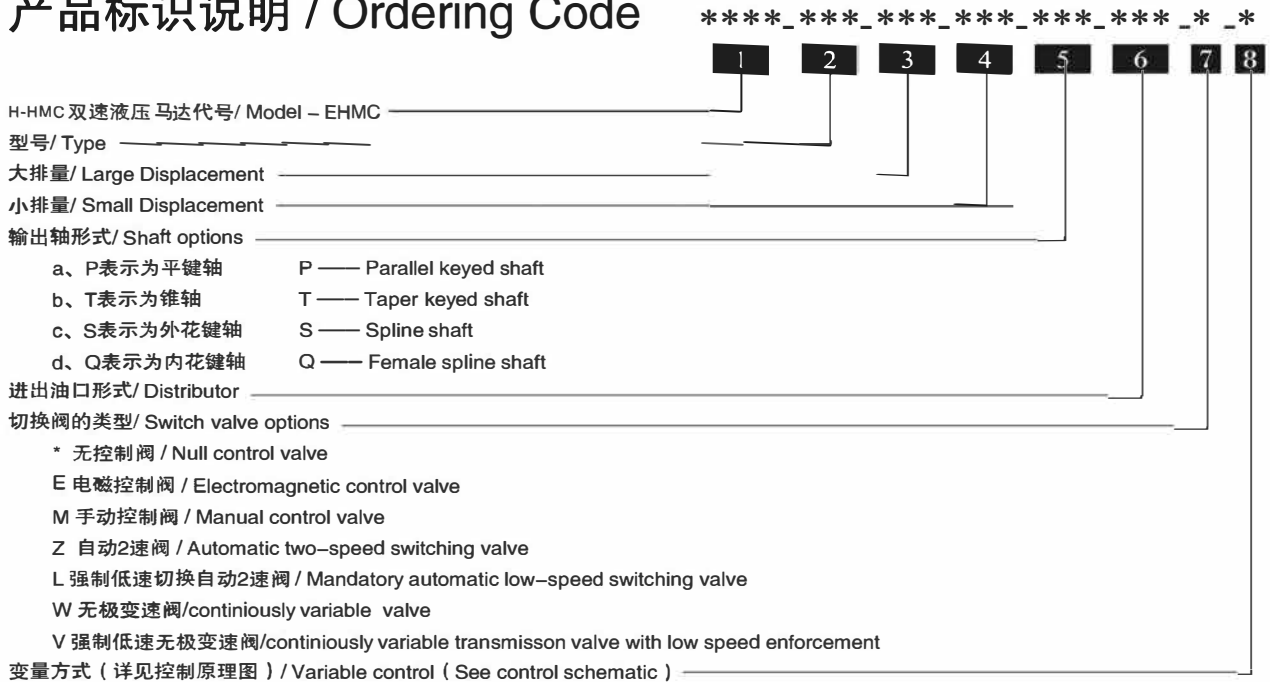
产品标识说明 / Ordering Code

****-***-***-***-***-*** -* -*

1 2 3 4 5 6 7 8

H-HMC 双速液压马达代号/ Model – EHMC

型号/ Type

大排量/ Large Displacement

小排量/ Small Displacement

输出轴形式/ Shaft options

a、P表示为平键轴 P —— Parallel keyed shaft

b、T表示为锥轴 T —— Taper keyed shaft

c、S表示为外花键轴 S —— Spline shaft

d、Q表示为内花键轴 Q —— Female spline shaft

进出油口形式/ Distributor

切换阀的类型/ Switch valve options

* 无控制阀 / Null control valve

E 电磁控制阀 / Electromagnetic control valve

M 手动控制阀 / Manual control valve

Z 自动2速阀 / Automatic two-speed switching valve

L 强制低速切换自动2速阀 / Mandatory automatic low-speed switching valve

W 无极变速阀/continiously variable valve

V 强制低速无极变速阀/continiously variable transmisson valve with low speed enforcement

变量方式（详见控制原理图）/ Variable control ( See control schematic )